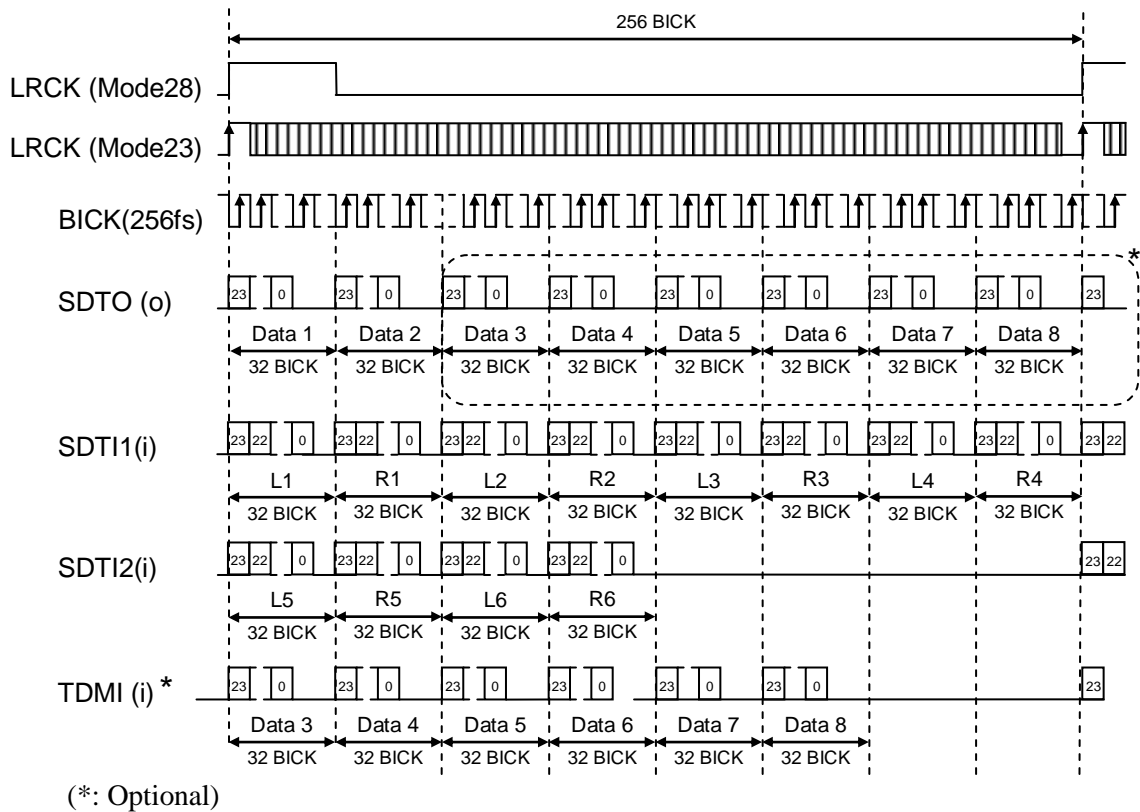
256 BICK

LRCK (Mode28)

LRCK (Mode23)

BICK(256fs)

*

SDTO (o)

23 0 23 0 23 0 23 0 23 0 23 0 23 0 23 0 23

Data 1 Data 2 Data 3 Data 4 Data 5 Data 6 Data 7 Data 8

32 BICK 32 BICK 32 BICK 32 BICK 32 BICK 32 BICK 32 BICK 32 BICK

SDTI1(i)

23 22 0 23 22 0 23 22 0 23 22 0 23 22 0 23 22 0 23 22 0 23 22 0 23 22

L1 R1 L2 R2 L3 R3 L4 R4

32 BICK 32 BICK 32 BICK 32 BICK 32 BICK 32 BICK 32 BICK 32 BICK

SDTI2(i)

23 22 0 23 22 0 23 22 0 23 22 0 23 22

L5 R5 L6 R6

32 BICK 32 BICK 32 BICK 32 BICK

TDMI (i) *

23 0 23 0 23 0 23 0 23 0 23 0 23

Data 3 Data 4 Data 5 Data 6 Data 7 Data 8

32 BICK 32 BICK 32 BICK 32 BICK 32 BICK 32 BICK

(*: Optional)